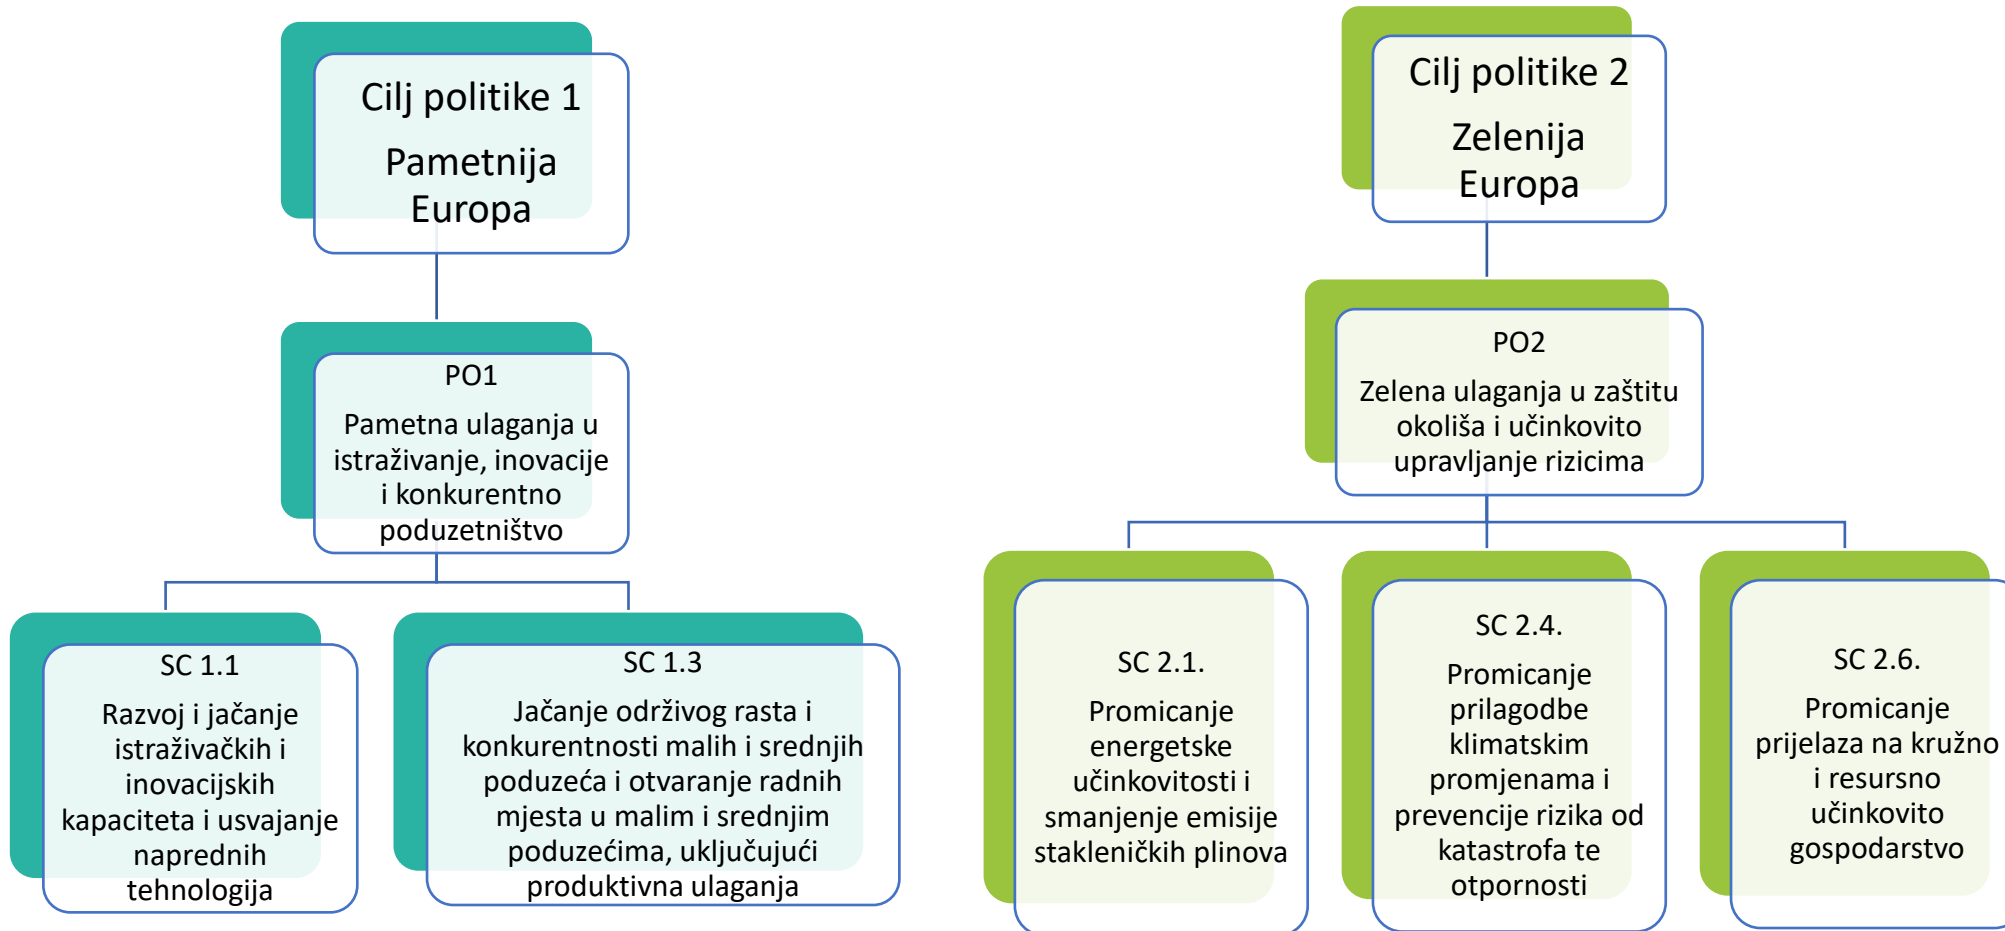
Cilj politike 1

Pametnija Europa

PO1

Pametna ulaganja u istraživanje, inovacije i konkurentno poduzetništvo

SC 1.1

Razvoj i jačanje istraživačkih i inovacijskih kapaciteta i usvajanje naprednih tehnologija

SC 1.3

Jačanje održivog rasta i konkurentnosti malih i srednjih poduzeća i otvaranje radnih mjesta u malim i srednjim poduzećima, uključujući produktivna ulaganja

Cilj politike 2

Zelenija Europa

PO2

Zelena ulaganja u zaštitu okoliša i učinkovito upravljanje rizicima

SC 2.1.

Promicanje energetske učinkovitosti i smanjenje emisije stakleničkih plinova

SC 2.4.

Promicanje prilagodbe klimatskim promjenama i prevencije rizika od katastrofa te otpornosti

SC 2.6.

Promicanje prijelaza na kružno i resursno učinkovito gospodarstvo